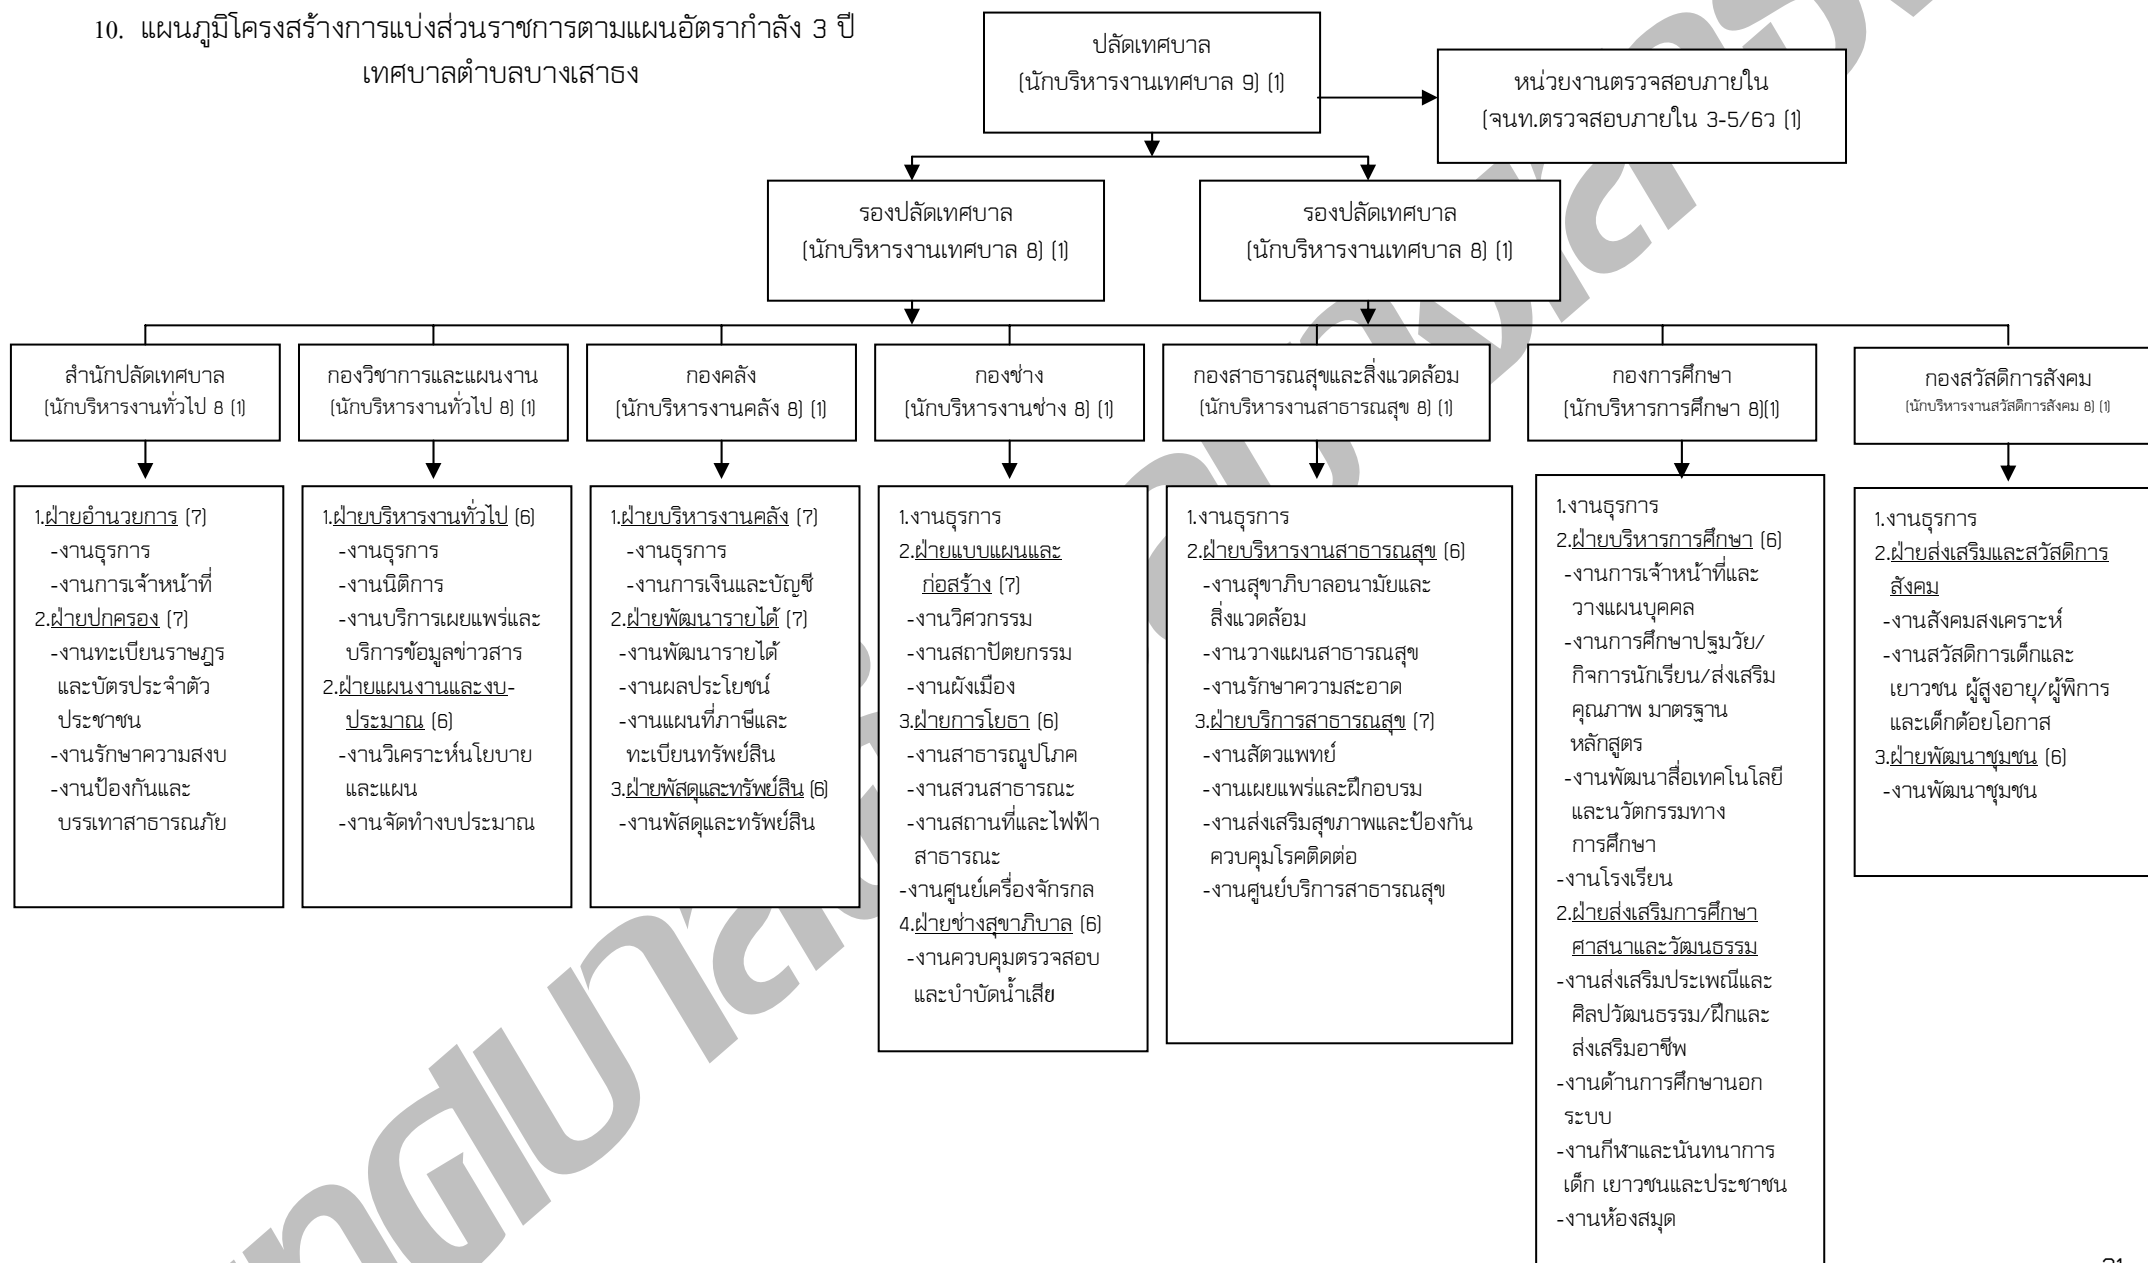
10. แผนภูมิโครงสร้างการแบ่งส่วนราชการตามแผนอัตรากำลัง 3 ปี
เทศบาลตำบลบางเสาธง

ปลัดเทศบาล
(นักบริหารงานเทศบาล 9) (1)

หน่วยงานตรวจสอบภายใน
(จนท.ตรวจสอบภายใน 3-5/6ว (1)

รองปลัดเทศบาล
(นักบริหารงานเทศบาล 8) (1)

รองปลัดเทศบาล
(นักบริหารงานเทศบาล 8) (1)

สำนักปลัดเทศบาล
(นักบริหารงานทั่วไป 8 (1)

1.ฝ่ายอำนวยการ (7)
-งานธุรการ
-งานการเจ้าหน้าที่
2.ฝ่ายปกครอง (7)
-งานทะเบียนราษฎรและบัตรประจำตัวประชาชน
-งานรักษาความสงบ
-งานป้องกันและบรรเทาสาธารณภัย

กองวิชาการและแผนงาน
(นักบริหารงานทั่วไป 8) (1)

1.ฝ่ายบริหารงานทั่วไป (6)
-งานธุรการ
-งานนิติการ
-งานบริการเผยแพร่และบริการข้อมูลข่าวสาร
2.ฝ่ายแผนงานและงบประมาณ (6)
-งานวิเคราะห์นโยบายและแผน
-งานจัดทำงบประมาณ

กองคลัง
(นักบริหารงานคลัง 8) (1)

1.ฝ่ายบริหารงานคลัง (7)
-งานธุรการ
-งานการเงินและบัญชี
2.ฝ่ายพัฒนารายได้ (7)
-งานพัฒนารายได้
-งานผลประโยชน์
-งานแผนที่ภาษีและทะเบียนทรัพย์สิน
3.ฝ่ายพัสดุและทรัพย์สิน (6)
-งานพัสดุและทรัพย์สิน

กองช่าง
(นักบริหารงานช่าง 8) (1)

1.งานธุรการ
2.ฝ่ายแบบแผนและก่อสร้าง (7)
-งานวิศวกรรม
-งานสถาปัตยกรรม
-งานผังเมือง
3.ฝ่ายการโยธา (6)
-งานสาธารณูปโภค
-งานสวนสาธารณะ
-งานสถานที่และไฟฟ้าสาธารณะ
-งานศูนย์เครื่องจักรกล
4.ฝ่ายช่างสุขาภิบาล (6)
-งานควบคุมตรวจสอบและบำบัดน้ำเสีย

กองสาธารณสุขและสิ่งแวดล้อม
(นักบริหารงานสาธารณสุข 8) (1)

1.งานธุรการ
2.ฝ่ายบริหารงานสาธารณสุข (6)
-งานสุขาภิบาลอนามัยและสิ่งแวดล้อม
-งานวางแผนสาธารณสุข
-งานรักษาความสะอาด
3.ฝ่ายบริการสาธารณสุข (7)
-งานสัตวแพทย์
-งานเผยแพร่และฝึกอบรม
-งานส่งเสริมสุขภาพและป้องกันควบคุมโรคติดต่อ
-งานศูนย์บริการสาธารณสุข

กองการศึกษา
(นักบริหารการศึกษา 8)(1)

1.งานธุรการ
2.ฝ่ายบริหารการศึกษา (6)
-งานการเจ้าหน้าที่และวางแผนบุคคล
-งานการศึกษาปฐมวัย/กิจการนักเรียน/ส่งเสริมคุณภาพ มาตรฐานหลักสูตร
-งานพัฒนาสื่อเทคโนโลยีและนวัตกรรมทางการศึกษา
-งานโรงเรียน
2.ฝ่ายส่งเสริมการศึกษาศาสนาและวัฒนธรรม
-งานส่งเสริมประเพณีและศิลปวัฒนธรรม/ฝึกและส่งเสริมอาชีพ
-งานด้านการศึกษานอกระบบ
-งานกีฬาและนันทนาการเด็ก เยาวชนและประชาชน
-งานห้องสมุด

กองสวัสดิการสังคม
(นักบริหารงานสวัสดิการสังคม 8) (1)

1.งานธุรการ
2.ฝ่ายส่งเสริมและสวัสดิการสังคม
-งานสังคมสงเคราะห์
-งานสวัสดิการเด็กและเยาวชน ผู้สูงอายุ/ผู้พิการและเด็กด้อยโอกาส
3.ฝ่ายพัฒนาชุมชน (6)
-งานพัฒนาชุมชน

21